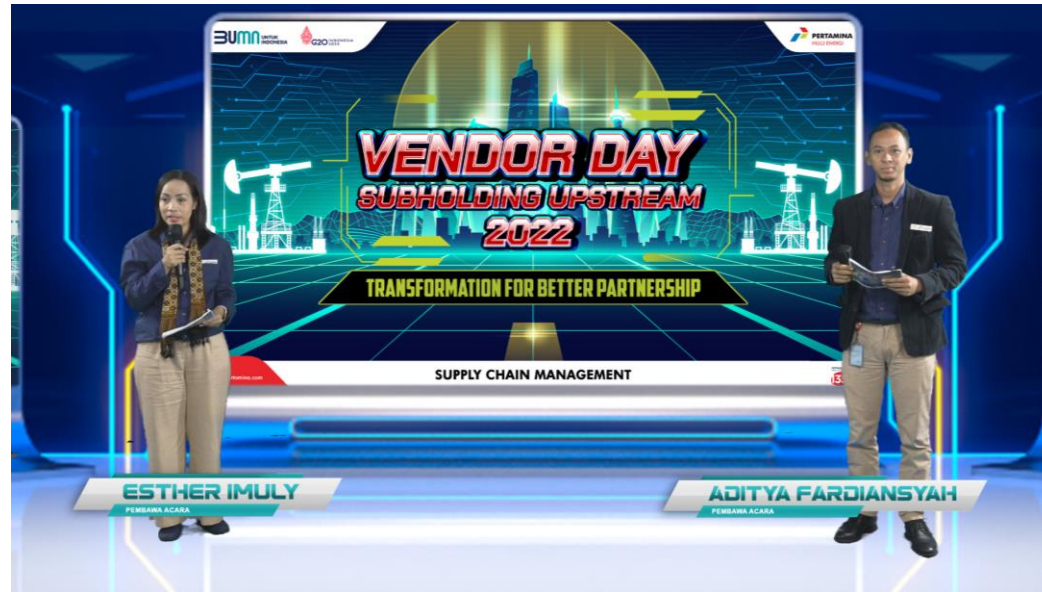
BUMN UNTUK INDONESIA

G20 INDONESIA 2022

PERTAMINA HULU ENERGI

VENDOR DAY
SUBHOLDING UPSTREAM
2022

TRANSFORMATION FOR BETTER PARTNERSHIP

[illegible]rtamina.com

SUPPLY CHAIN MANAGEMENT

ESTHER IMULY
PEMBAWA ACARA

ADITYA FARDIANSYAH
PEMBAWA ACARA